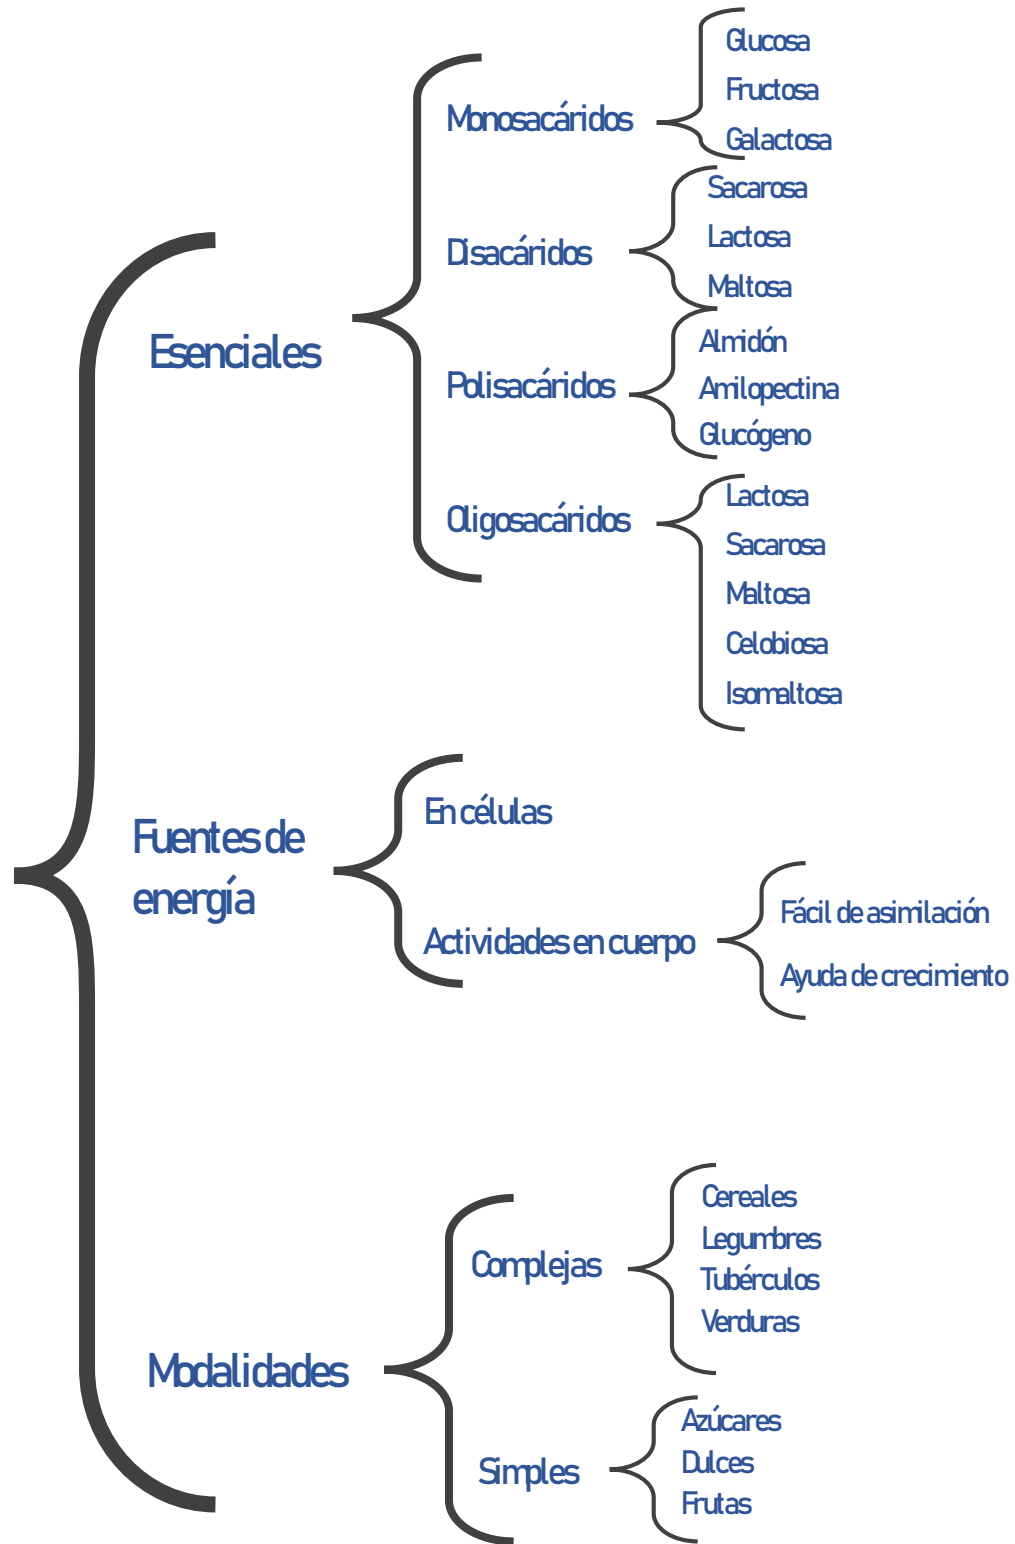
Esenciales

Monosacáridos
Glucosa
Fructosa
Galactosa

Disacáridos
Sacarosa
Lactosa
Maltosa

Polisacáridos
Almidón
Amilopectina
Glucógeno

Oligosacáridos
Lactosa
Sacarosa
Maltosa
Celobiosa
Isomaltosa

Fuentes de energía

En células

Actividades en cuerpo
Fácil de asimilación
Ayuda de crecimiento

Modalidades

Complejas
Cereales
Legumbres
Tubérculos
Verduras

Simples
Azúcares
Dulces
Frutas